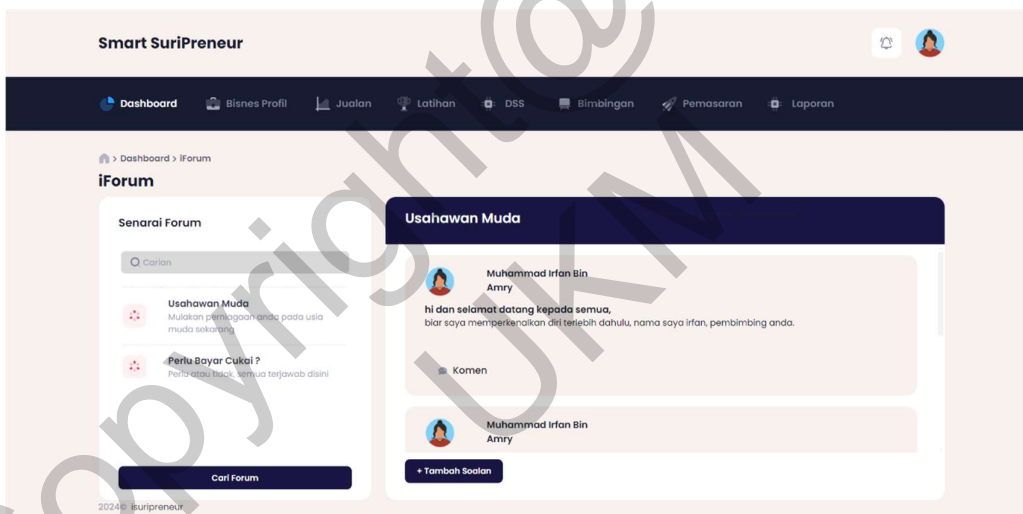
Smart SuriPreneur

Dashboard Bisnes Profil Jualan Latihan DSS Bimbingan Pemasaran Laporan

> Dashboard > iForum

iForum

Senarai Forum

Carian

Usahawan Muda
Mulakan perniagaan anda pada usia muda sekarang

Perlu Bayar Cukai ?
Perlu atau tidak, semua terjawab disini

Cari Forum

Usahawan Muda

Muhammad Irfan Bin Amry

hi dan selamat datang kepada semua,
biar saya memperkenalkan diri terlebih dahulu, nama saya irfan, pembimbing anda.

Komen

Muhammad Irfan Bin Amry

+ Tambah Soalan

2024© isuripreneur

copyright@UKM